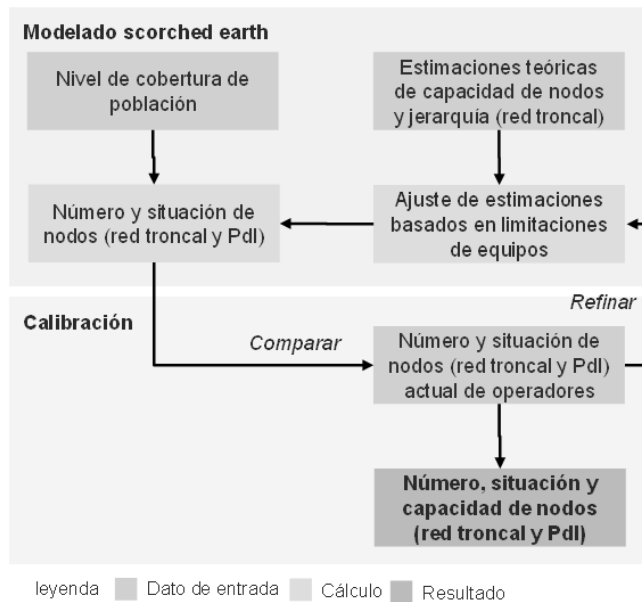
Modelado scorched earth

Nivel de cobertura de población

Estimaciones teóricas de capacidad de nodos y jerarquía (red troncal)

Número y situación de nodos (red troncal y PdI)

Ajuste de estimaciones basados en limitaciones de equipos

Refinar

Calibración

Comparar

Número y situación de nodos (red troncal y PdI) actual de operadores

Número, situación y capacidad de nodos (red troncal y PdI)

leyenda Dato de entrada Cálculo Resultado